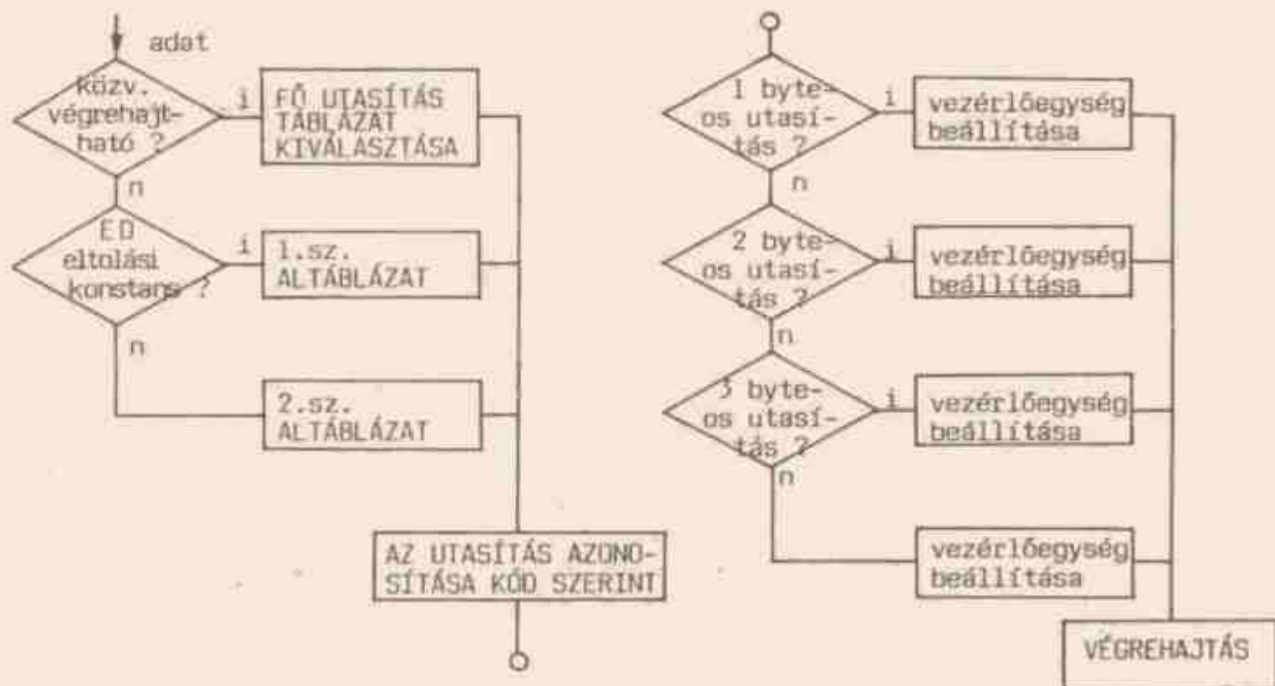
adat

Közv. végrehajtható ?

i

FŐ UTASÍTÁS TÁBLÁZAT KIVÁLASZTÁSA

n

ED eltolási konstans ?

i

1.sz. ALTÁBLÁZAT

n

2.sz. ALTÁBLÁZAT

AZ UTASÍTÁS AZONOSÍTÁSA KÓD SZERINT

1 byteos utasítás ?

i

vezérlőegység beállítása

n

2 byteos utasítás ?

i

vezérlőegység beállítása

n

3 byteos utasítás ?

i

vezérlőegység beállítása

n

vezérlőegység beállítása

VÉGREHAJTÁS